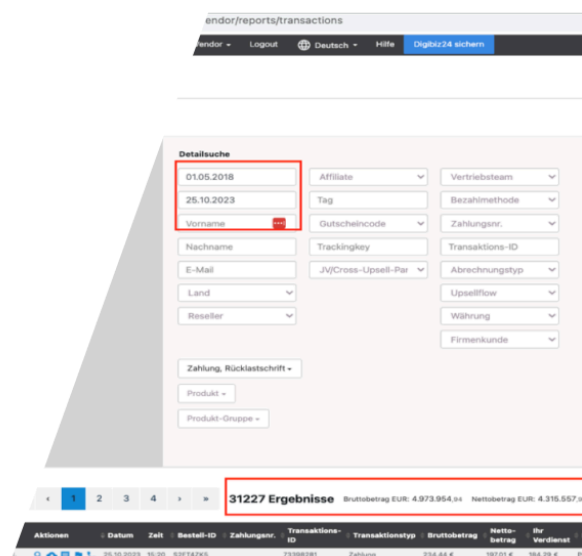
endor/reports/transactions

endor ▾ Logout Deutsch ▾ Hilfe Digibiz24 sichern

Detailsuche

01.05.2018
25.10.2023
Vorname
Nachname
E-Mail
Land
Reseller

Affiliate
Tag
Gutscheincode
Trackingkey
JV/Cross-Upsell-Par

Vertriebsteam
Bezahlmethode
Zahlungsnr.
Transaktions-ID
Abrechnungstyp
Upsellflow
Währung
Firmenkunde

Zahlung, Rücklastschrift ▾
Produkt ▾
Produkt-Gruppe ▾

‹ 1 2 3 4 › »

31227 Ergebnisse Bruttobetrag EUR: 4.973.954,04 Nettobetrag EUR: 4.315.557,0

| Aktionen | Datum | Zeit | Bestell-ID | Zahlungsnr. | Transaktions-ID | Transaktionstyp | Bruttobetrag | Netto-betrag | Ihr Verdienst |
|---|---|---|---|---|---|---|---|---|---|
| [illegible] | 25.10.2023 | 15:20 | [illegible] | | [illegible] | Zahlung | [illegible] | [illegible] | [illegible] |